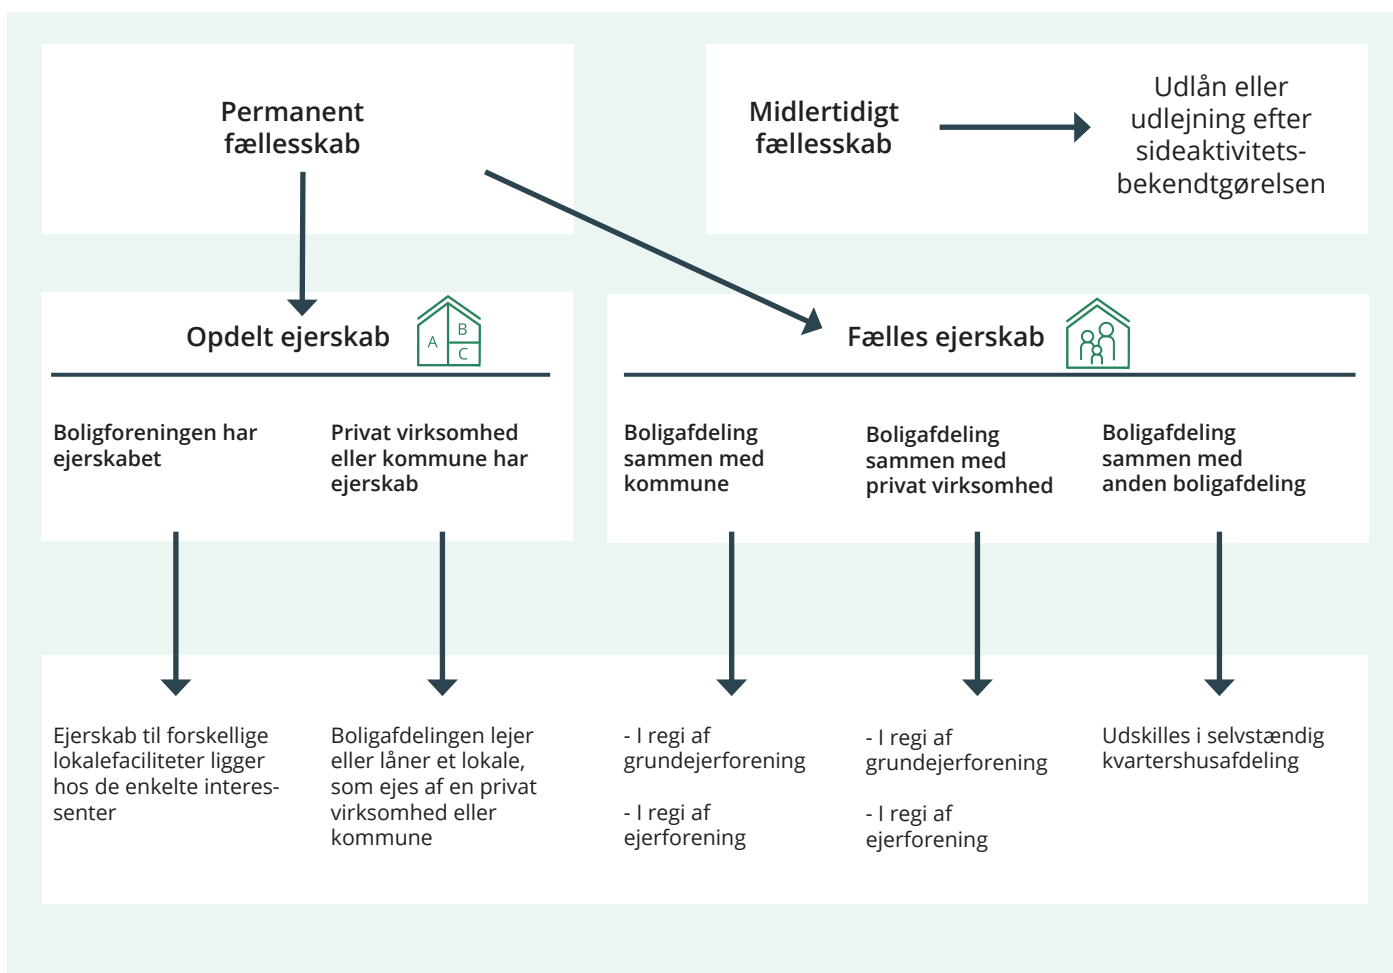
Permanent fællesskab

Midlertidigt fællesskab

Udlån eller udlejning efter sideaktivitetsbekendtgørelsen

Opdelt ejerskab

A
B
C

Fælles ejerskab

Boligforeningen har ejerskabet

Privat virksomhed eller kommune har ejerskab

Boligafdeling sammen med kommune

Boligafdeling sammen med privat virksomhed

Boligafdeling sammen med anden boligafdeling

Ejerskab til forskellige lokalefaciliteter ligger hos de enkelte interessenter

Boligafdelingen lejer eller låner et lokale, som ejes af en privat virksomhed eller kommune

- I regi af grundejerforening

- I regi af ejerforening

- I regi af grundejerforening

- I regi af ejerforening

Udskilles i selvstændig kvartershusafdeling